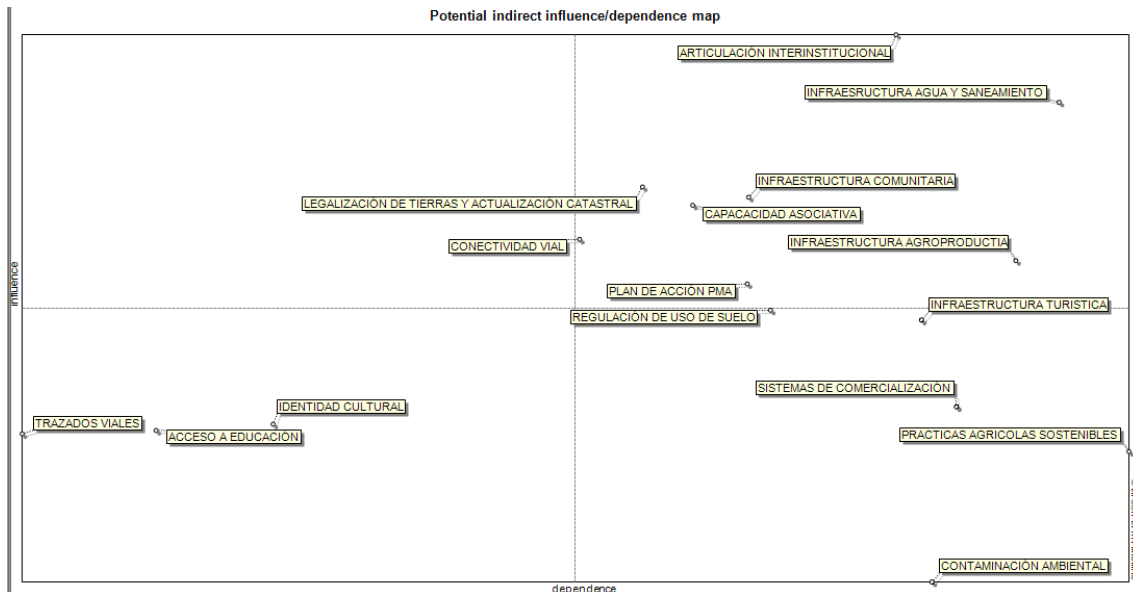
Potential indirect influence/dependence map

ARTICULACIÓN INTERINSTITUCIONAL

INFRAESRUCTURA AGUA Y SANEAMIENTO

INFRAESTRUCTURA COMUNITARIA

LEGALIZACIÓN DE TIERRAS Y ACTUALIZACIÓN CATASTRAL

CAPACACIDAD ASOCIATIVA

CONECTIVIDAD VIAL

INFRAESTRUCTURA AGROPRODUCTIA

PLAN DE ACCIÓN PMA

INFRAESTRUCTURA TURISTICA

REGULACIÓN DE USO DE SUELO

SISTEMAS DE COMERCIALIZACIÓN

IDENTIDAD CULTURAL

TRAZADOS VIALES

ACCESO A EDUCACIÓN

PRACTICAS AGRICOLAS SOSTENIBLES

CONTAMINACIÓN AMBIENTAL

Influence

dependence